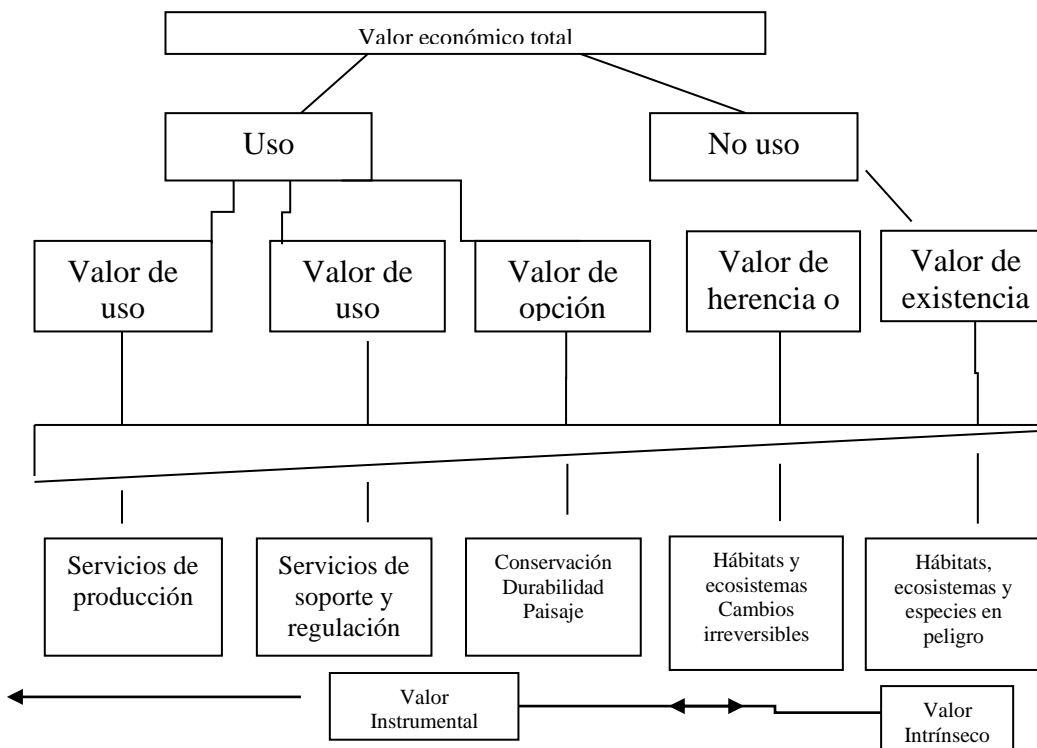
Valor económico total

Uso

No uso

Valor de uso

Valor de uso

Valor de opción

Valor de herencia o

Valor de existencia

Servicios de producción

Servicios de soporte y regulación

Conservación
Durabilidad
Paisaje

Hábitats y ecosistemas
Cambios irreversibles

Hábitats, ecosistemas y especies en peligro

Valor Instrumental

Valor Intrínseco